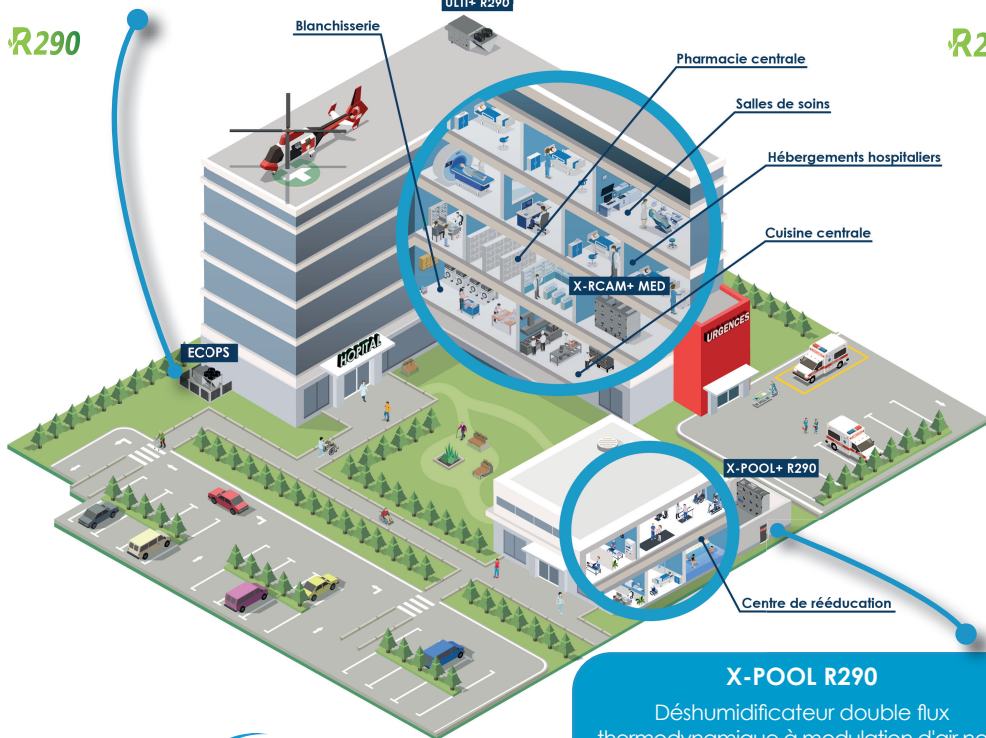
R290

ULTI+ R290

R2

Blanchisserie

Pharmacie centrale

Salles de soins

Hébergements hospitaliers

Cuisine centrale

X-RCAM+ MED

URGENCES

ECOPS

HOPITAL

X-POOL+ R290

Centre de rééducation

X-POOL R290

Déshumidificateur double flux
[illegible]